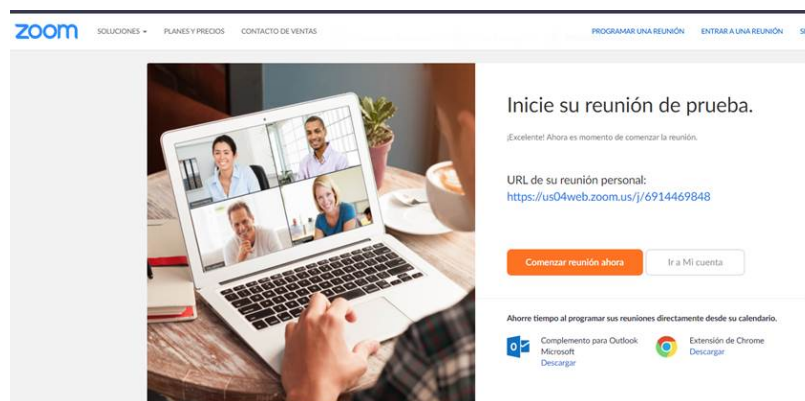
zoom SOLUCIONES ▾ PLANES Y PRECIOS CONTACTO DE VENTAS PROGRAMAR UNA REUNIÓN ENTRAR A UNA REUNIÓN S

Inicie su reunión de prueba.

¡Excelente! Ahora es momento de comenzar la reunión.

URL de su reunión personal:
https://us04web.zoom.us/j/6914469848

Comenzar reunión ahora Ir a Mi cuenta

Ahorre tiempo al programar sus reuniones directamente desde su calendario.

Complemento para Outlook Microsoft
Descargar

Extensión de Chrome
Descargar